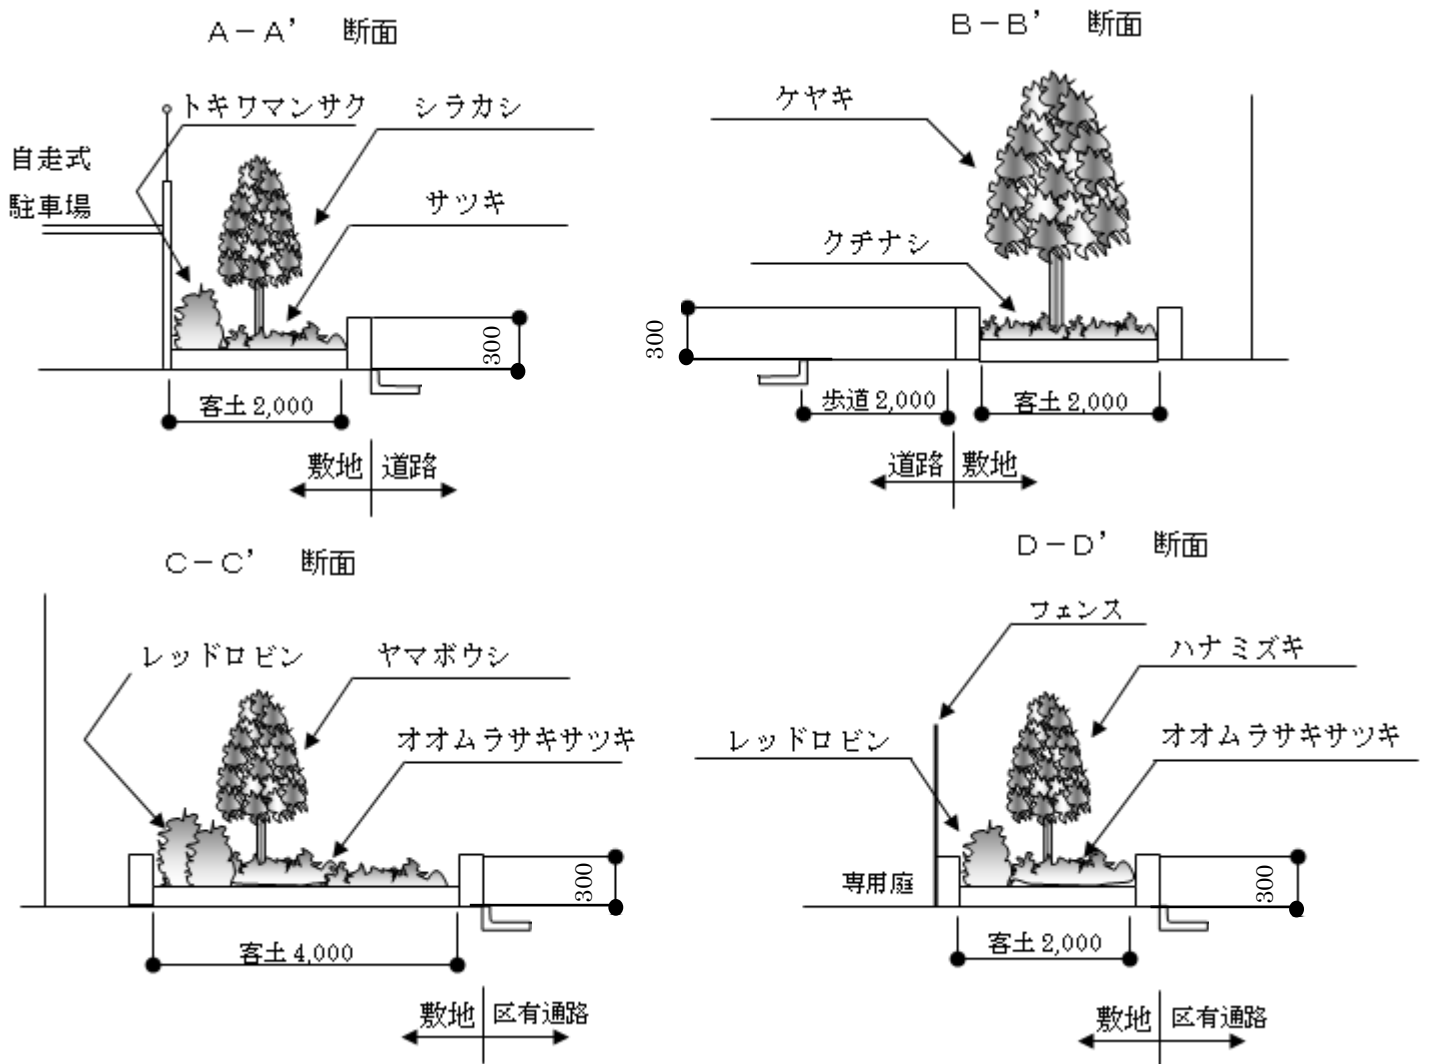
A－A’　断面

トキワマンサク　シラカシ

自走式
駐車場

サツキ

300

客土 2,000

敷地 | 道路

B－B’　断面

ケヤキ

クチナシ

300

歩道 2,000　客土 2,000

道路 | 敷地

C－C’　断面

レッドロビン　ヤマボウシ

オオムラサキサツキ

300

客土 4,000

敷地 | 区有通路

D－D’　断面

フェンス

ハナミズキ

レッドロビン　オオムラサキサツキ

専用庭

300

客土 2,000

敷地 | 区有通路